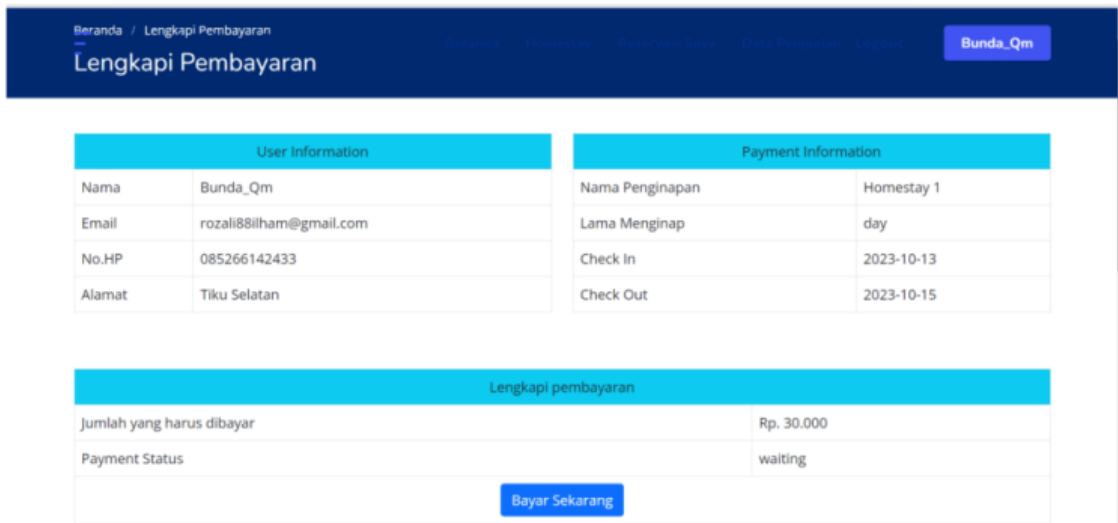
Beranda / Lengkapi Pembayaran
Lengkapi Pembayaran

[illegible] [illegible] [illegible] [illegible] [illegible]

Bunda_Qm

| User Information | |
|---|---|
| Nama | Bunda_Qm |
| Email | rozali88ilham@gmail.com |
| No.HP | 085266142433 |
| Alamat | Tiku Selatan |

| Payment Information | |
|---|---|
| Nama Penginapan | Homestay 1 |
| Lama Menginap | day |
| Check In | 2023-10-13 |
| Check Out | 2023-10-15 |

| Lengkapi pembayaran | |
|---|---|
| Jumlah yang harus dibayar | Rp. 30.000 |
| Payment Status | waiting |

Bayar Sekarang